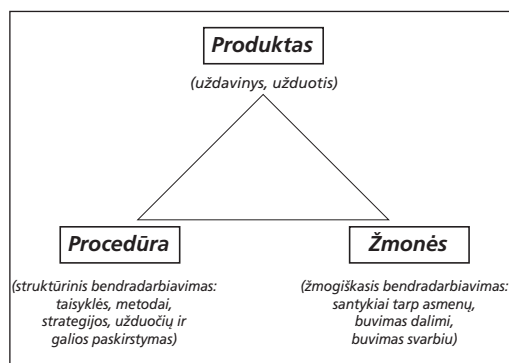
Produktas

(uždavinys, užduotis)

Procedūra

(struktūrinis bendradarbiavimas: taisyklės, metodai, strategijos, užduočių ir galios paskirstymas)

Žmonės

(žmogiškasis bendradarbiavimas: santykiai tarp asmenų, buvimas dalimi, buvimas svarbiu)